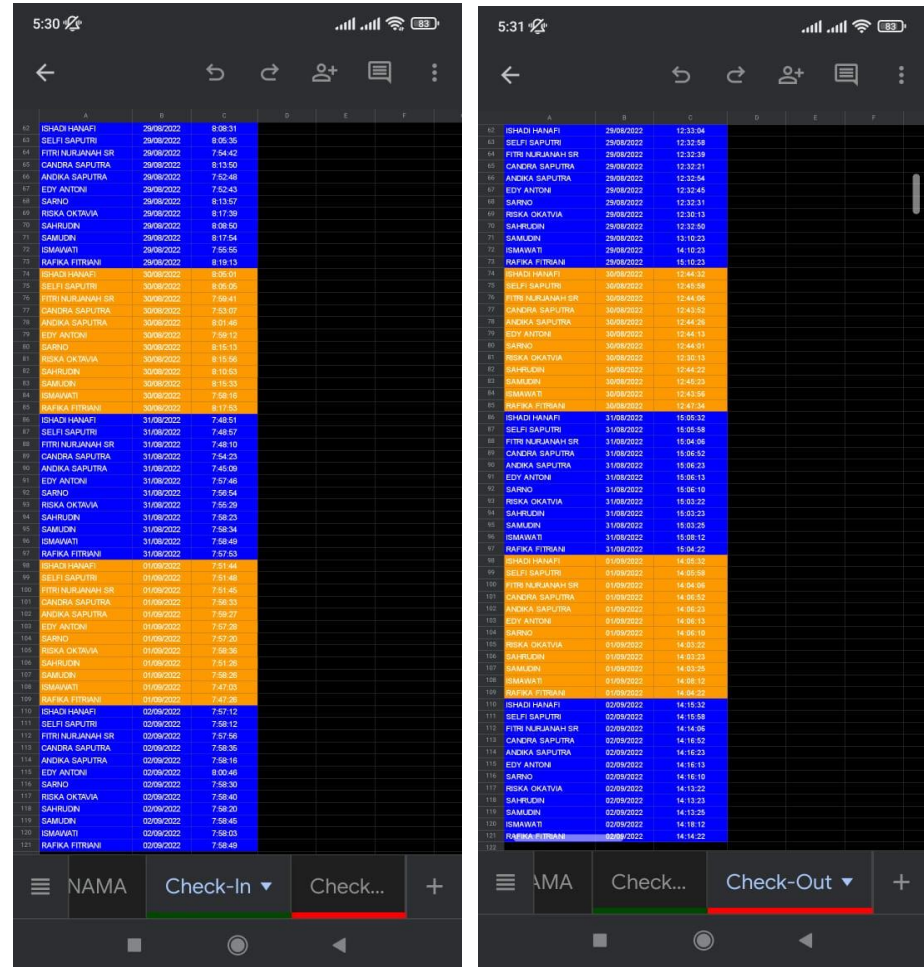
5:30

| | A | B | C | D | E | F |
|---|---|---|---|---|---|---|
| 62 | ISHADI HANAFI | 29/08/2022 | 8:08:31 | | | |
| 63 | SELFI SAPUTRI | 29/08/2022 | 8:05:35 | | | |
| 64 | FITRI NURJANAH SR | 29/08/2022 | 7:54:42 | | | |
| 65 | CANDRA SAPUTRA | 29/08/2022 | 8:13:50 | | | |
| 66 | ANDIKA SAPUTRA | 29/08/2022 | 7:52:48 | | | |
| 67 | EDY ANTONI | 29/08/2022 | 7:52:43 | | | |
| 68 | SARNO | 29/08/2022 | 8:13:57 | | | |
| 69 | RISKA OKTAVIA | 29/08/2022 | 8:17:39 | | | |
| 70 | SAHRUDIN | 29/08/2022 | 8:08:50 | | | |
| 71 | SAMUDIN | 29/08/2022 | 8:17:54 | | | |
| 72 | ISMAWATI | 29/08/2022 | 7:55:55 | | | |
| 73 | RAFIKA FITRIANI | 29/08/2022 | 8:19:13 | | | |
| 74 | ISHADI HANAFI | 30/08/2022 | 8:05:01 | | | |
| 75 | SELFI SAPUTRI | 30/08/2022 | 8:05:05 | | | |
| 76 | FITRI NURJANAH SR | 30/08/2022 | 7:59:41 | | | |
| 77 | CANDRA SAPUTRA | 30/08/2022 | 7:53:07 | | | |
| 78 | ANDIKA SAPUTRA | 30/08/2022 | 8:01:46 | | | |
| 79 | EDY ANTONI | 30/08/2022 | 7:58:12 | | | |
| 80 | SARNO | 30/08/2022 | 8:15:13 | | | |
| 81 | RISKA OKTAVIA | 30/08/2022 | 8:15:56 | | | |
| 82 | SAHRUDIN | 30/08/2022 | 8:10:53 | | | |
| 83 | SAMUDIN | 30/08/2022 | 8:15:33 | | | |
| 84 | ISMAWATI | 30/08/2022 | 7:58:16 | | | |
| 85 | RAFIKA FITRIANI | 30/08/2022 | 8:17:53 | | | |
| 86 | ISHADI HANAFI | 31/08/2022 | 7:48:51 | | | |
| 87 | SELFI SAPUTRI | 31/08/2022 | 7:48:57 | | | |
| 88 | FITRI NURJANAH SR | 31/08/2022 | 7:48:10 | | | |
| 89 | CANDRA SAPUTRA | 31/08/2022 | 7:54:23 | | | |
| 90 | ANDIKA SAPUTRA | 31/08/2022 | 7:45:09 | | | |
| 91 | EDY ANTONI | 31/08/2022 | 7:57:46 | | | |
| 92 | SARNO | 31/08/2022 | 7:56:54 | | | |
| 93 | RISKA OKTAVIA | 31/08/2022 | 7:55:29 | | | |
| 94 | SAHRUDIN | 31/08/2022 | 7:58:23 | | | |
| 95 | SAMUDIN | 31/08/2022 | 7:58:34 | | | |
| 96 | ISMAWATI | 31/08/2022 | 7:58:49 | | | |
| 97 | RAFIKA FITRIANI | 31/08/2022 | 7:57:53 | | | |
| 98 | ISHADI HANAFI | 01/09/2022 | 7:51:44 | | | |
| 99 | SELFI SAPUTRI | 01/09/2022 | 7:51:48 | | | |
| 100 | FITRI NURJANAH SR | 01/09/2022 | 7:51:45 | | | |
| 101 | CANDRA SAPUTRA | 01/09/2022 | 7:56:33 | | | |
| 102 | ANDIKA SAPUTRA | 01/09/2022 | 7:59:27 | | | |
| 103 | EDY ANTONI | 01/09/2022 | 7:57:28 | | | |
| 104 | SARNO | 01/09/2022 | 7:57:20 | | | |
| 105 | RISKA OKTAVIA | 01/09/2022 | 7:58:36 | | | |
| 106 | SAHRUDIN | 01/09/2022 | 7:51:28 | | | |
| 107 | SAMUDIN | 01/09/2022 | 7:58:26 | | | |
| 108 | ISMAWATI | 01/09/2022 | 7:47:03 | | | |
| 109 | RAFIKA FITRIANI | 01/09/2022 | 7:47:26 | | | |
| 110 | ISHADI HANAFI | 02/09/2022 | 7:57:12 | | | |
| 111 | SELFI SAPUTRI | 02/09/2022 | 7:58:12 | | | |
| 112 | FITRI NURJANAH SR | 02/09/2022 | 7:57:56 | | | |
| 113 | CANDRA SAPUTRA | 02/09/2022 | 7:58:35 | | | |
| 114 | ANDIKA SAPUTRA | 02/09/2022 | 7:58:16 | | | |
| 115 | EDY ANTONI | 02/09/2022 | 8:00:46 | | | |
| 116 | SARNO | 02/09/2022 | 7:58:30 | | | |
| 117 | RISKA OKTAVIA | 02/09/2022 | 7:58:40 | | | |
| 118 | SAHRUDIN | 02/09/2022 | 7:58:20 | | | |
| 119 | SAMUDIN | 02/09/2022 | 7:58:45 | | | |
| 120 | ISMAWATI | 02/09/2022 | 7:58:03 | | | |
| 121 | RAFIKA FITRIANI | 02/09/2022 | 7:58:49 | | | |

NAMA | Check-In ▾ | Check... | +

5:31

| | A | B | C | D | E | F |
|---|---|---|---|---|---|---|
| 62 | ISHADI HANAFI | 29/08/2022 | 12:33:04 | | | |
| 63 | SELFI SAPUTRI | 29/08/2022 | 12:32:58 | | | |
| 64 | FITRI NURJANAH SR | 29/08/2022 | 12:32:39 | | | |
| 65 | CANDRA SAPUTRA | 29/08/2022 | 12:32:21 | | | |
| 66 | ANDIKA SAPUTRA | 29/08/2022 | 12:32:54 | | | |
| 67 | EDY ANTONI | 29/08/2022 | 12:32:45 | | | |
| 68 | SARNO | 29/08/2022 | 12:32:31 | | | |
| 69 | RISKA OKTAVIA | 29/08/2022 | 12:30:13 | | | |
| 70 | SAHRUDIN | 29/08/2022 | 12:32:50 | | | |
| 71 | SAMUDIN | 29/08/2022 | 13:10:23 | | | |
| 72 | ISMAWATI | 29/08/2022 | 14:10:23 | | | |
| 73 | RAFIKA FITRIANI | 29/08/2022 | 15:10:23 | | | |
| 74 | ISHADI HANAFI | 30/08/2022 | 12:44:32 | | | |
| 75 | SELFI SAPUTRI | 30/08/2022 | 12:45:58 | | | |
| 76 | FITRI NURJANAH SR | 30/08/2022 | 12:44:06 | | | |
| 77 | CANDRA SAPUTRA | 30/08/2022 | 12:43:52 | | | |
| 78 | ANDIKA SAPUTRA | 30/08/2022 | 12:44:29 | | | |
| 79 | EDY ANTONI | 30/08/2022 | 12:44:13 | | | |
| 80 | SARNO | 30/08/2022 | 12:44:01 | | | |
| 81 | RISKA OKTAVIA | 30/08/2022 | 12:30:13 | | | |
| 82 | SAHRUDIN | 30/08/2022 | 12:44:22 | | | |
| 83 | SAMUDIN | 30/08/2022 | 12:45:23 | | | |
| 84 | ISMAWATI | 30/08/2022 | 12:43:56 | | | |
| 85 | RAFIKA FITRIANI | 30/08/2022 | 12:47:34 | | | |
| 86 | ISHADI HANAFI | 31/08/2022 | 15:05:32 | | | |
| 87 | SELFI SAPUTRI | 31/08/2022 | 15:05:58 | | | |
| 88 | FITRI NURJANAH SR | 31/08/2022 | 15:04:06 | | | |
| 89 | CANDRA SAPUTRA | 31/08/2022 | 15:06:52 | | | |
| 90 | ANDIKA SAPUTRA | 31/08/2022 | 15:06:23 | | | |
| 91 | EDY ANTONI | 31/08/2022 | 15:06:13 | | | |
| 92 | SARNO | 31/08/2022 | 15:06:10 | | | |
| 93 | RISKA OKTAVIA | 31/08/2022 | 15:03:22 | | | |
| 94 | SAHRUDIN | 31/08/2022 | 15:03:23 | | | |
| 95 | SAMUDIN | 31/08/2022 | 15:03:25 | | | |
| 96 | ISMAWATI | 31/08/2022 | 15:08:12 | | | |
| 97 | RAFIKA FITRIANI | 31/08/2022 | 15:04:22 | | | |
| 98 | ISHADI HANAFI | 01/09/2022 | 14:05:32 | | | |
| 99 | SELFI SAPUTRI | 01/09/2022 | 14:05:58 | | | |
| 100 | FITRI NURJANAH SR | 01/09/2022 | 14:04:06 | | | |
| 101 | CANDRA SAPUTRA | 01/09/2022 | 14:06:52 | | | |
| 102 | ANDIKA SAPUTRA | 01/09/2022 | 14:06:23 | | | |
| 103 | EDY ANTONI | 01/09/2022 | 14:06:13 | | | |
| 104 | SARNO | 01/09/2022 | 14:06:10 | | | |
| 105 | RISKA OKTAVIA | 01/09/2022 | 14:03:22 | | | |
| 106 | SAHRUDIN | 01/09/2022 | 14:03:23 | | | |
| 107 | SAMUDIN | 01/09/2022 | 14:03:25 | | | |
| 108 | ISMAWATI | 01/09/2022 | 14:08:12 | | | |
| 109 | RAFIKA FITRIANI | 01/09/2022 | 14:04:22 | | | |
| 110 | ISHADI HANAFI | 02/09/2022 | 14:15:32 | | | |
| 111 | SELFI SAPUTRI | 02/09/2022 | 14:15:58 | | | |
| 112 | FITRI NURJANAH SR | 02/09/2022 | 14:14:06 | | | |
| 113 | CANDRA SAPUTRA | 02/09/2022 | 14:16:52 | | | |
| 114 | ANDIKA SAPUTRA | 02/09/2022 | 14:16:23 | | | |
| 115 | EDY ANTONI | 02/09/2022 | 14:16:13 | | | |
| 116 | SARNO | 02/09/2022 | 14:16:10 | | | |
| 117 | RISKA OKTAVIA | 02/09/2022 | 14:13:22 | | | |
| 118 | SAHRUDIN | 02/09/2022 | 14:13:23 | | | |
| 119 | SAMUDIN | 02/09/2022 | 14:13:25 | | | |
| 120 | ISMAWATI | 02/09/2022 | 14:18:12 | | | |
| 121 | RAFIKA FITRIANI | 02/09/2022 | 14:14:22 | | | |
| 122 | | | | | | |

AMA | Check... | Check-Out ▾ | +